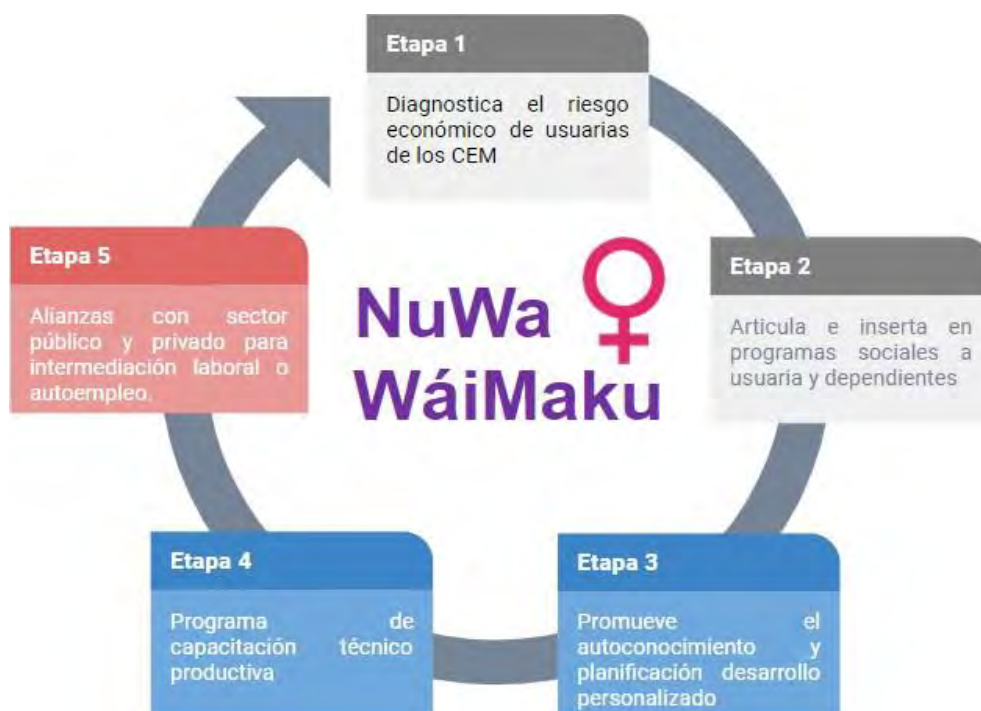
Etapa 1

Diagnostica el riesgo económico de usuarias de los CEM

Etapa 2

Articula e inserta en programas sociales a usuaria y dependientes

Etapa 3

Promueve el autoconocimiento y planificación desarrollo personalizado

Etapa 4

Programa de capacitación técnico productiva

Etapa 5

Alianzas con sector público y privado para intermediación laboral o autoempleo.

NuWa WáiMaku